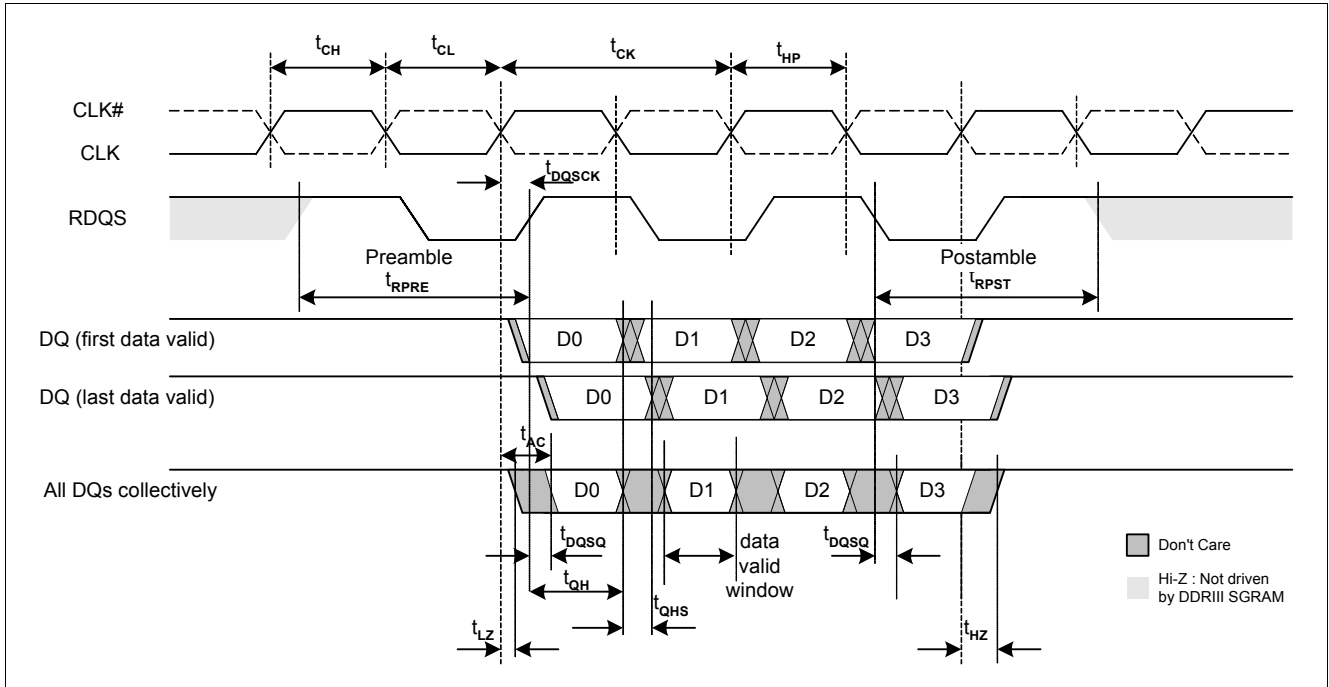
$t_{CH}$ $t_{CL}$ $t_{CK}$ $t_{HP}$

CLK#

CLK

$t_{DQSCK}$

RDQS

Preamble

$t_{RPRE}$

Postamble

$t_{RPST}$

DQ (first data valid)

D0 D1 D2 D3

DQ (last data valid)

D0 D1 D2 D3

$t_{AC}$

All DQs collectively

D0 D1 D2 D3

$t_{DQSQ}$

data valid window

$t_{DQSQ}$

$t_{QH}$

$t_{QHS}$

$t_{LZ}$

$t_{HZ}$

Don't Care

Hi-Z : Not driven by DDRIII SGRAM